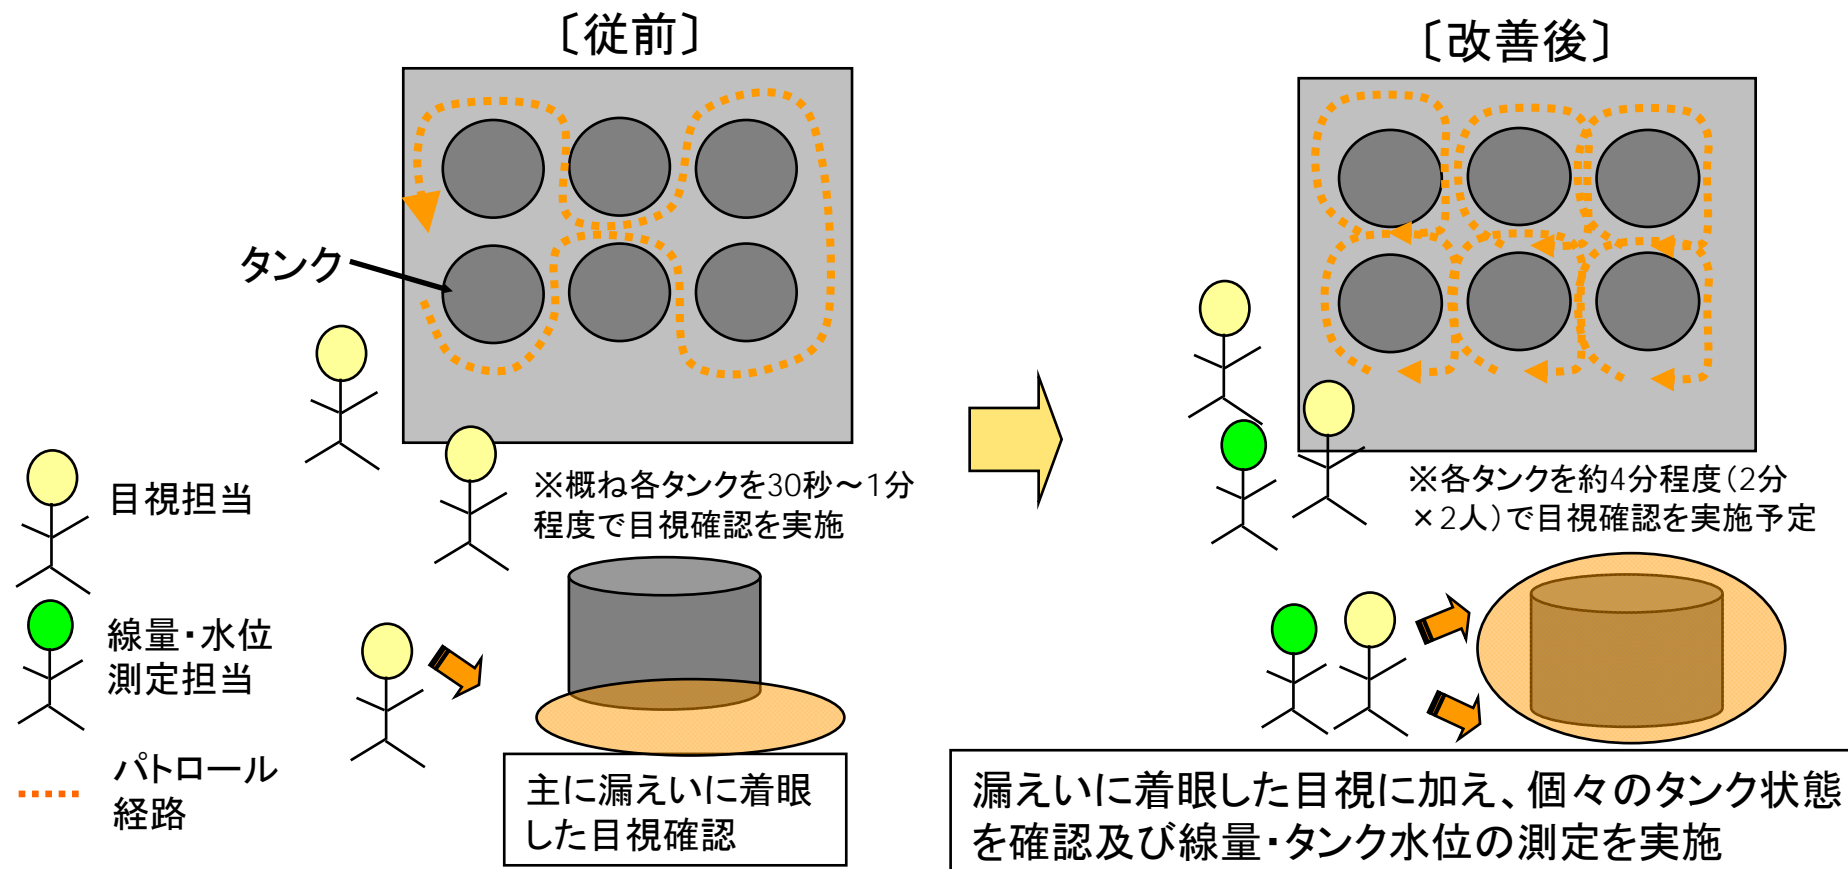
〔従前〕

〔改善後〕

タンク

目視担当

線量・水位測定担当

パトロール経路

※概ね各タンクを30秒～1分程度で目視確認を実施

主に漏えいに着眼した目視確認

※各タンクを約4分程度（2分×2人）で目視確認を実施予定

漏えいに着眼した目視に加え、個々のタンク状態を確認及び線量・タンク水位の測定を実施